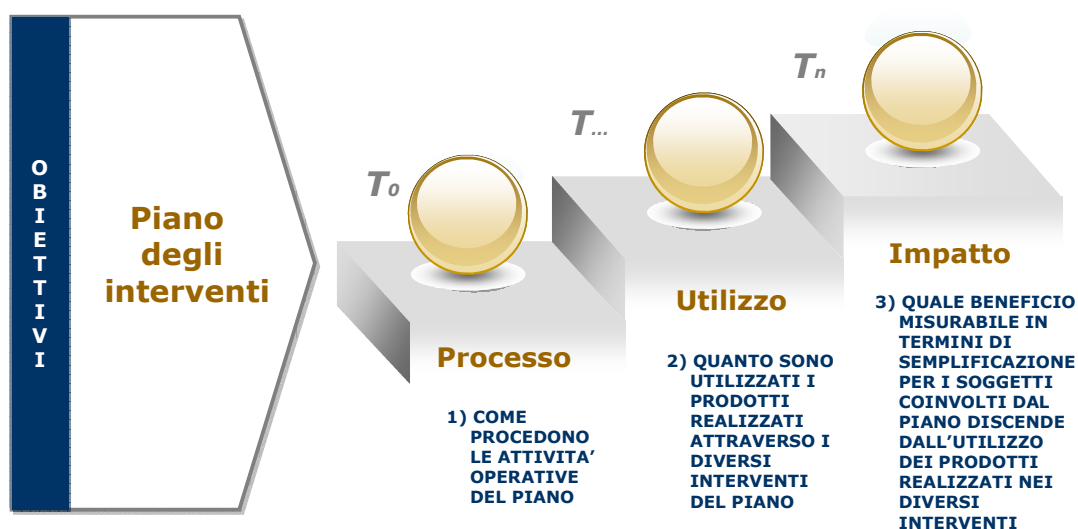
O
B
I
E
T
T
I
V
I

Piano degli interventi

$T_0$

Processo

1) COME PROCEDONO LE ATTIVITA' OPERATIVE DEL PIANO

$T_{...}$

Utilizzo

2) QUANTO SONO UTILIZZATI I PRODOTTI REALIZZATI ATTRAVERSO I DIVERSI INTERVENTI DEL PIANO

$T_n$

Impatto

3) QUALE BENEFICIO MISURABILE IN TERMINI DI SEMPLIFICAZIONE PER I SOGGETTI COINVOLTI DAL PIANO DISCENDE DALL'UTILIZZO DEI PRODOTTI REALIZZATI NEI DIVERSI INTERVENTI